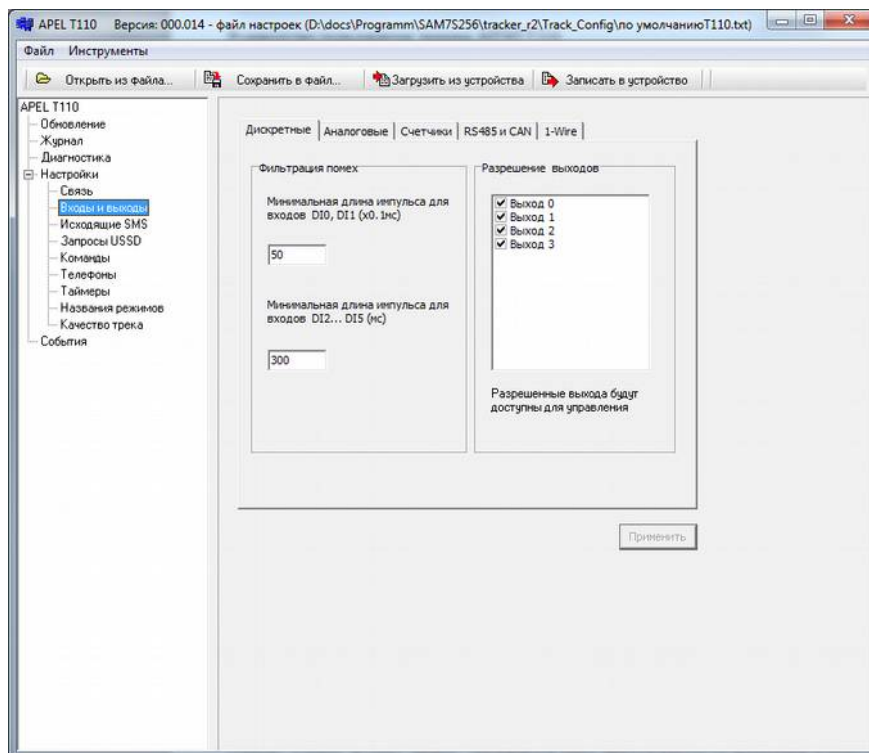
APEL T110 Версия: 000.014 - файл настроек (D:\docs\Programm\SAM7S256\tracker_r2\Track_Config\по умолчаниюT110.txt)

Файл Инструменты

Открыть из файла... Сохранить в файл... Загрузить из устройства Записать в устройство

APEL T110
Обновление
Журнал
Диагностика
Настройки
Связь
Входы и выходы
Исходящие SMS
Запросы USSD
Команды
Телефоны
Таймеры
Названия режимов
Качество трека
События

Дискретные | Аналоговые | Счетчики | RS485 и CAN | 1-Wire

Фильтрация помех

Минимальная длина импульса для входов DI0, DI1 (x0.1мс)

50

Минимальная длина импульса для входов DI2... DI5 (мс)

300

Разрешение выходов

Выход 0
Выход 1
Выход 2
Выход 3

Разрешенные выхода будут доступны для управления

Применить